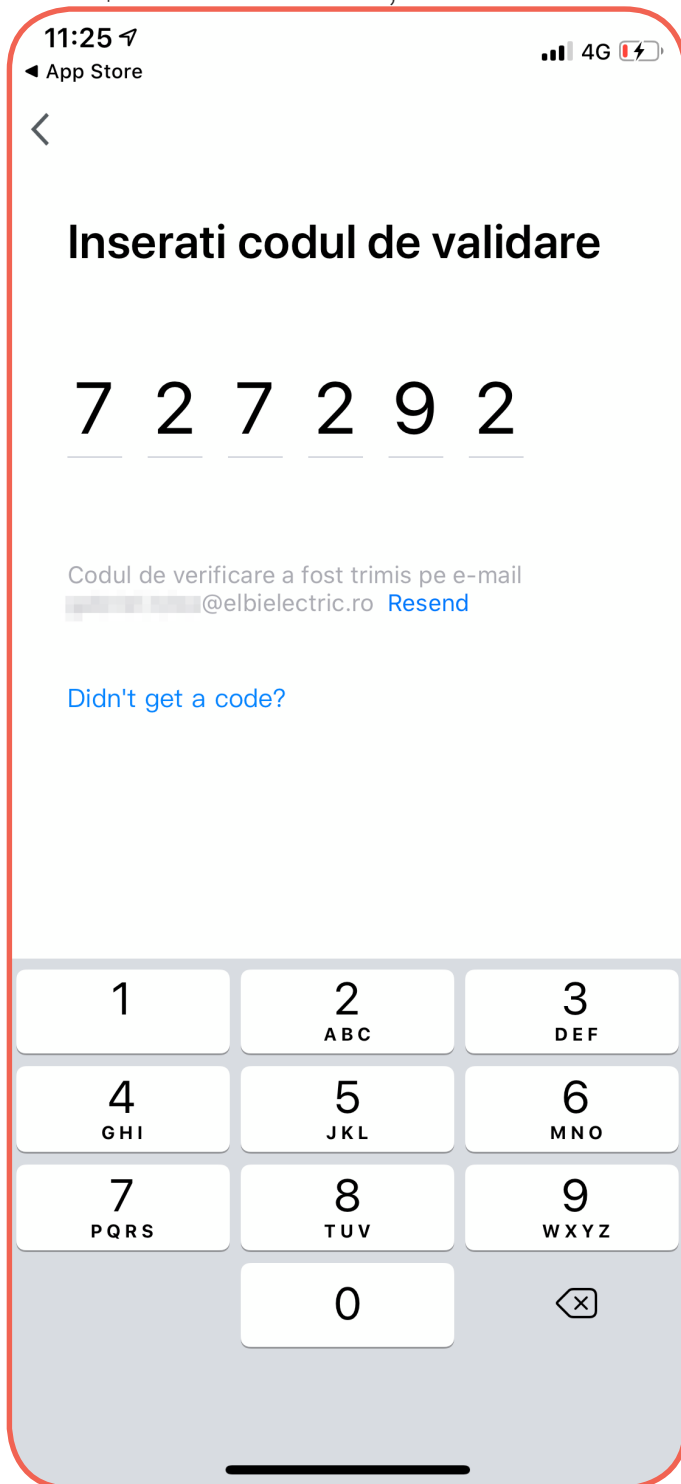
11:25
◂ App Store
4G

Inserati codul de validare

7 2 7 2 9 2

Codul de verificare a fost trimis pe e-mail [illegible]@elbielectric.ro Resend

Didn't get a code?

1
2 ABC
3 DEF
4 GHI
5 JKL
6 MNO
7 PQRS
8 TUV
9 WXYZ
0